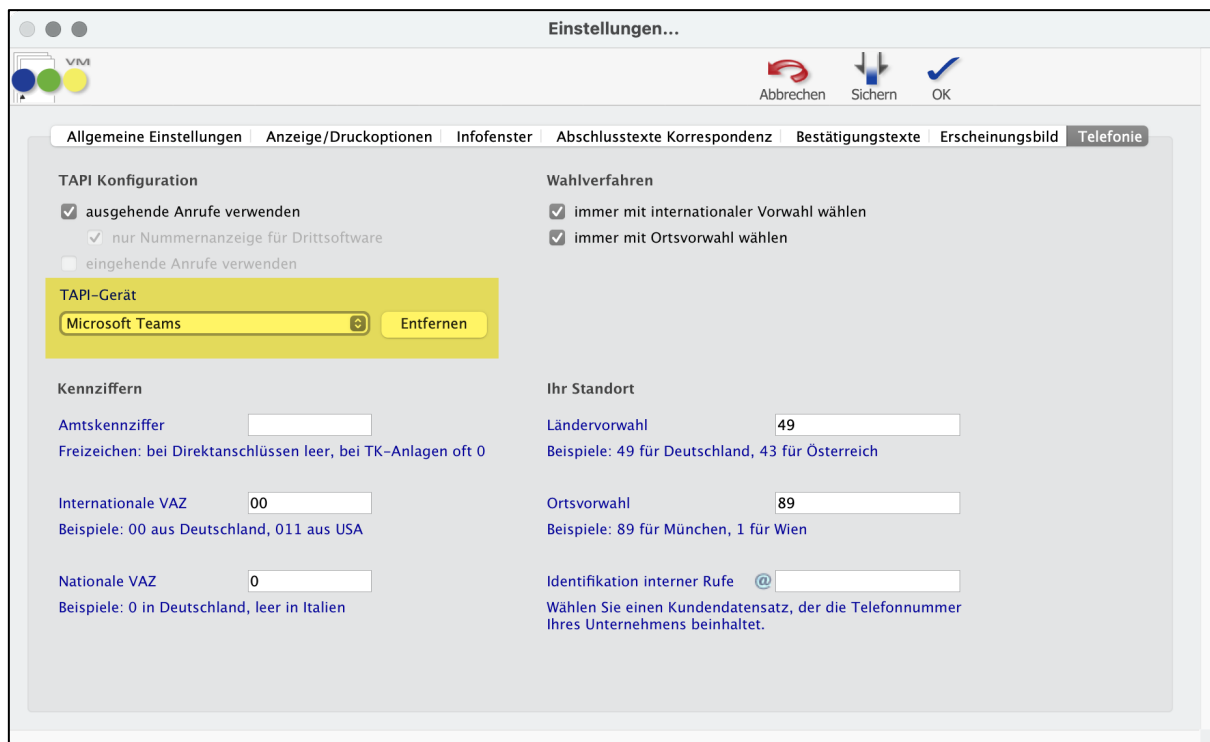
Einstellungen...

VM

Abbrechen Sichern OK

Allgemeine Einstellungen | Anzeige/Druckoptionen | Infofenster | Abschlusstexte Korrespondenz | Bestätigungstexte | Erscheinungsbild | Telefonie

TAPI Konfiguration

ausgehende Anrufe verwenden

nur Nummernanzeige für Drittsoftware

eingehende Anrufe verwenden

TAPI-Gerät

Microsoft Teams

Entfernen

Wahlverfahren

immer mit internationaler Vorwahl wählen

immer mit Ortsvorwahl wählen

Kennziffern

Amtskennziffer

Freizeichen: bei Direktanschlüssen leer, bei TK-Anlagen oft 0

Internationale VAZ 00

Beispiele: 00 aus Deutschland, 011 aus USA

Nationale VAZ 0

Beispiele: 0 in Deutschland, leer in Italien

Ihr Standort

Ländervorwahl 49

Beispiele: 49 für Deutschland, 43 für Österreich

Ortsvorwahl 89

Beispiele: 89 für München, 1 für Wien

Identifikation interner Rufe @

Wählen Sie einen Kundendatensatz, der die Telefonnummer Ihres Unternehmens beinhaltet.